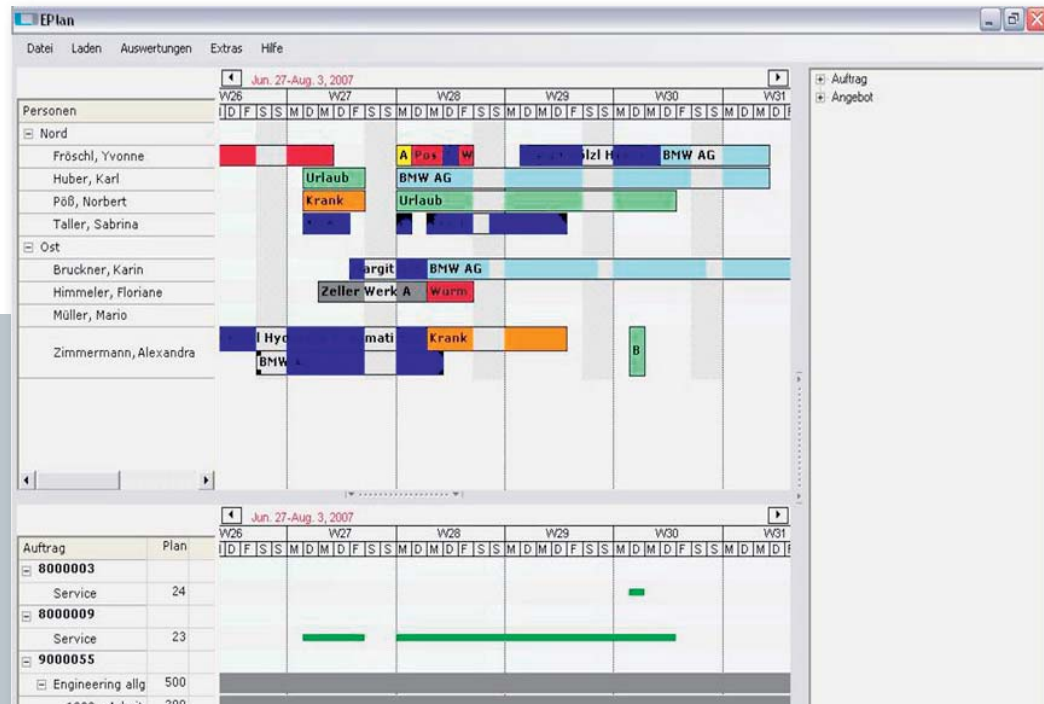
EPlan

Datei Laden Auswertungen Extras Hilfe

Jun. 27-Aug. 3, 2007

W26 W27 W28 W29 W30 W31

D F S S M D M D F S S M D M D F S S M D M D F S S M D M D F S S M D M D F

Personen

Nord

Fröschl, Yvonne

Huber, Karl

Pöß, Norbert

Taller, Sabrina

Ost

Bruckner, Karin

Himmeler, Floriane

Müller, Mario

Zimmermann, Alexandra

A Pos W

ölzl H

BMW AG

Urlaub

BMW AG

Krank

Urlaub

argit

BMW AG

Zeller Werk A

Warm

l Hyd

mati

Krank

B

BMW

Auftrag

Angebot

Jun. 27-Aug. 3, 2007

W26 W27 W28 W29 W30 W31

D F S S M D M D F S S M D M D F S S M D M D F S S M D M D F S S M D M D F

| Auftrag | Plan |
|---|---|
| 8000003 | |
| Service | 24 |
| 8000009 | |
| Service | 23 |
| 9000055 | |
| Engineering allg | 500 |
| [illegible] | 200 |